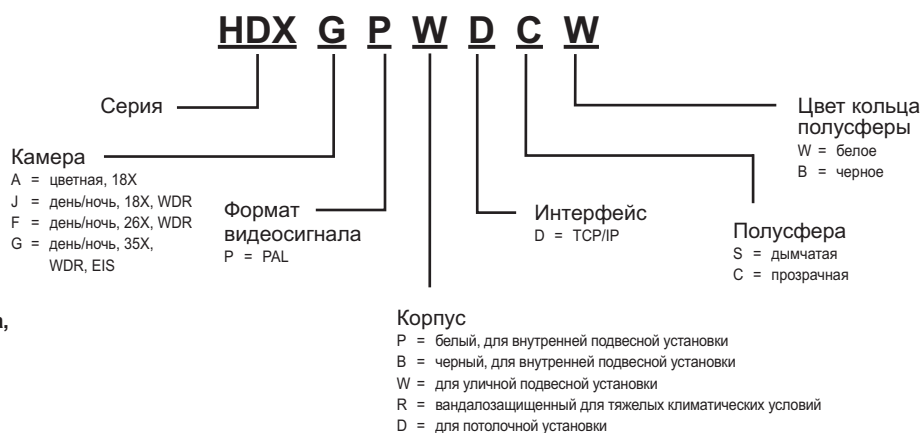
HDX G P W D C W

Серия

Камера
A = цветная, 18X
J = день/ночь, 18X, WDR
F = день/ночь, 26X, WDR
G = день/ночь, 35X, WDR, EIS

Формат видеосигнала
P = PAL

Корпус
P = белый, для внутренней подвесной установки
B = черный, для внутренней подвесной установки
W = для уличной подвесной установки
R = вандалозащищенный для тяжелых климатических условий
D = для потолочной установки

Интерфейс
D = TCP/IP

Полусфера
S = дымчатая
C = прозрачная

Цвет кольца полусферы
W = белое
B = черное

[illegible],